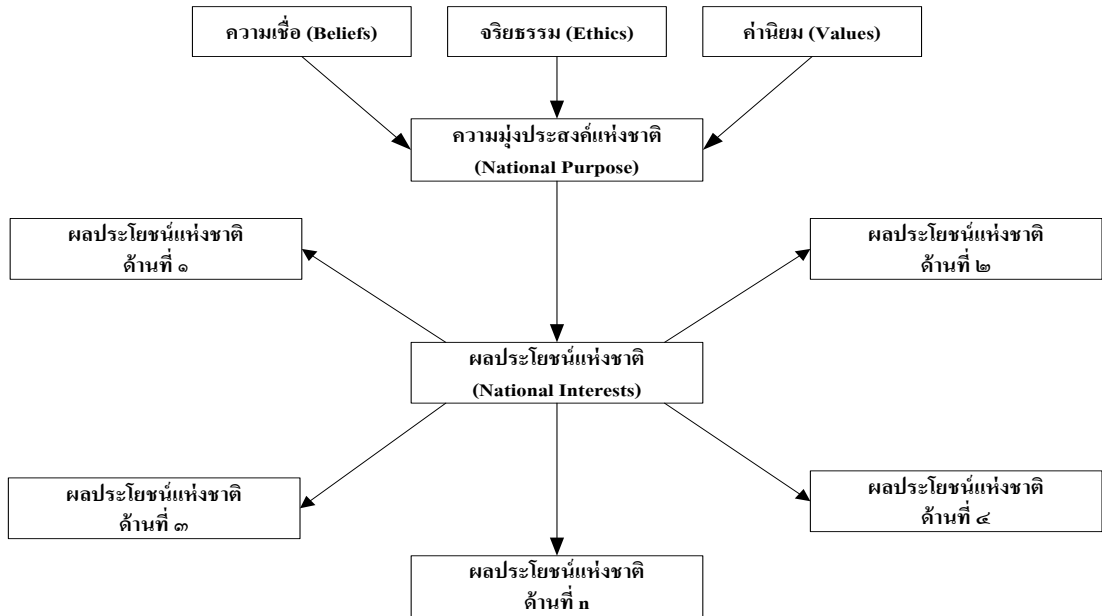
ความเชื่อ (Beliefs)

จริยธรรม (Ethics)

ค่านิยม (Values)

ความมุ่งประสงค์แห่งชาติ
(National Purpose)

ผลประโยชน์แห่งชาติ
ด้านที่ ๑

ผลประโยชน์แห่งชาติ
ด้านที่ ๒

ผลประโยชน์แห่งชาติ
(National Interests)

ผลประโยชน์แห่งชาติ
ด้านที่ ๓

ผลประโยชน์แห่งชาติ
ด้านที่ ๔

ผลประโยชน์แห่งชาติ
ด้านที่ n